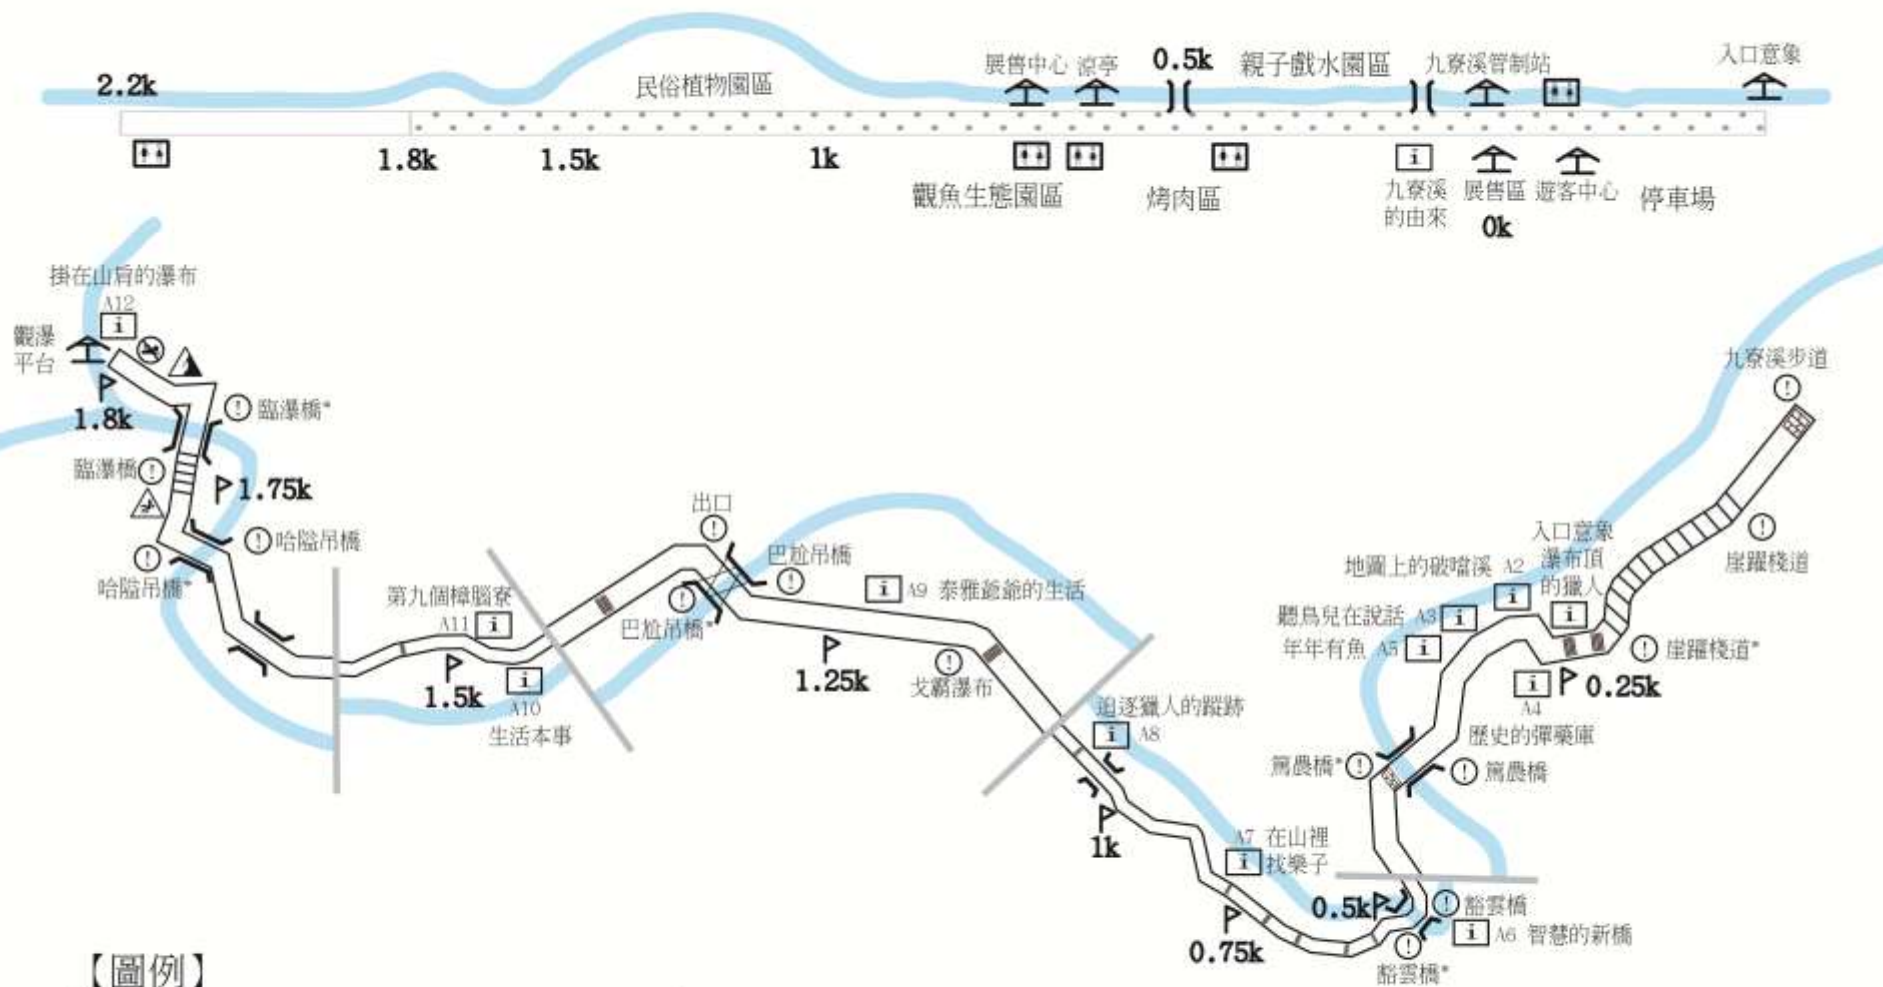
2.2k
民俗植物園區
展售中心 涼亭
0.5k
親子戲水園區
九寮溪管制站
入口意象
1.8k
1.5k
1k
觀魚生態園區
烤肉區
九寮溪的由來
展售區
0k
遊客中心
停車場

掛在山肩的瀑布
A12
觀瀑平台
1.8k
臨瀑橋*
臨瀑橋
1.75k
哈陰吊橋
哈陰吊橋*
第九個樟腦寮
A11
1.5k
A10
生活本事
出口
巴拉吊橋
巴拉吊橋*
A9 泰雅爺爺的生活
1.25k
戈霸瀑布
追逐獵人的蹤跡
A8
1k
A7 在山裡找樂子
0.75k
0.5k
豁雲橋
A6 智慧的新橋
豁雲橋*
篤農橋*
篤農橋
歷史的彈藥庫
A4
0.25k
崖躍棧道*
年年有魚 A5
聽鳥兒在說話 A3
地圖上的破嗜溪 A2
入口意象
瀑布頂的獵人
崖躍棧道
九寮溪步道
【圖例】